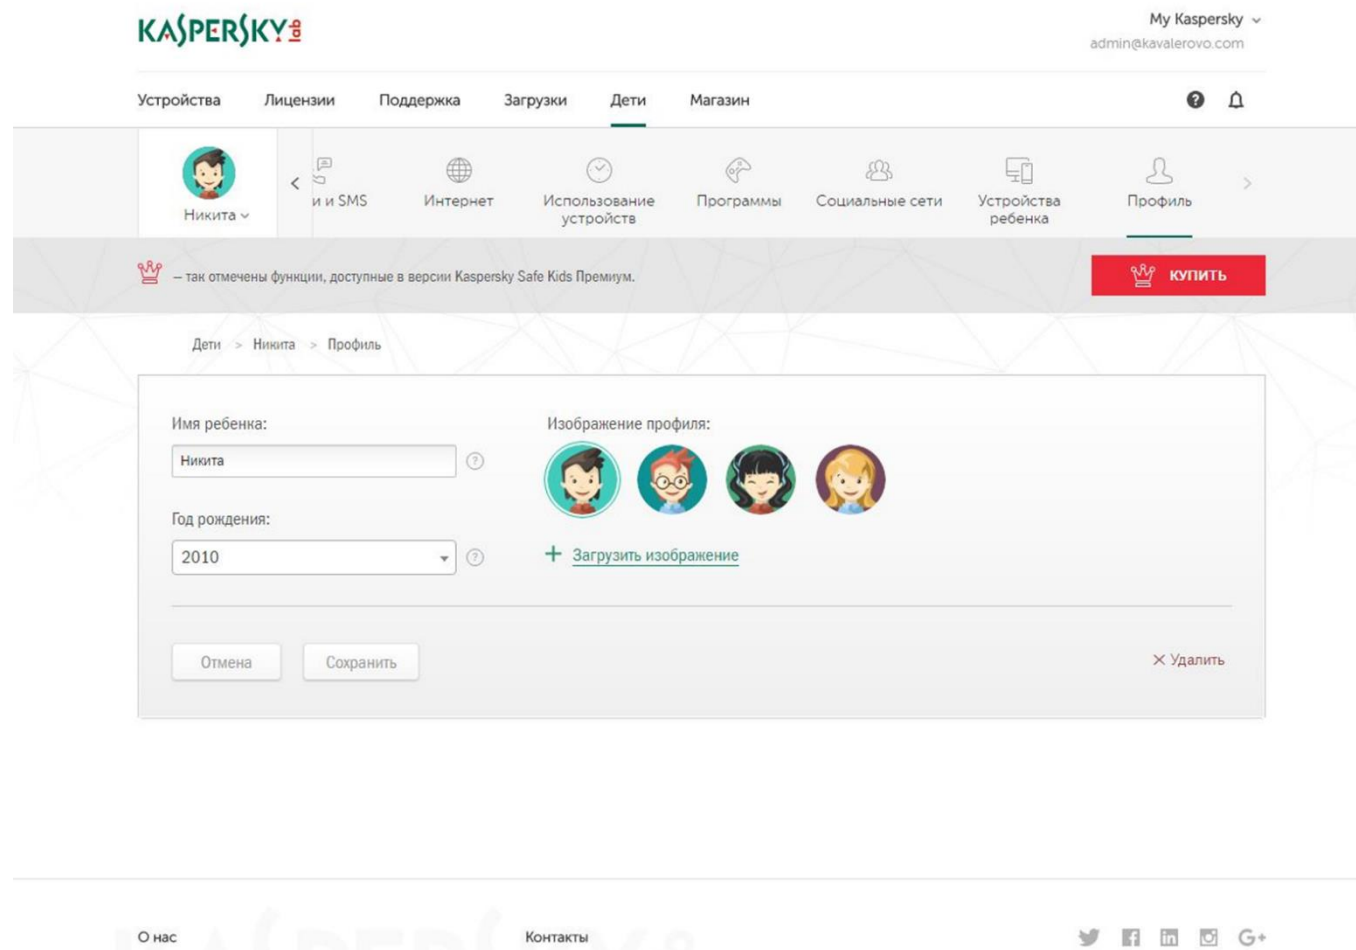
KASPERSKY lab

My Kaspersky
admin@kavalerovo.com

Устройства Лицензии Поддержка Загрузки Дети Магазин

Никита

и и SMS Интернет Использование устройств Программы Социальные сети Устройства ребенка Профиль

– так отмечены функции, доступные в версии Kaspersky Safe Kids Премиум.

КУПИТЬ

Дети > Никита > Профиль

Имя ребенка:

Никита

Год рождения:

2010

Изображение профиля:

+ Загрузить изображение

Отмена Сохранить

× Удалить

О нас Контакты